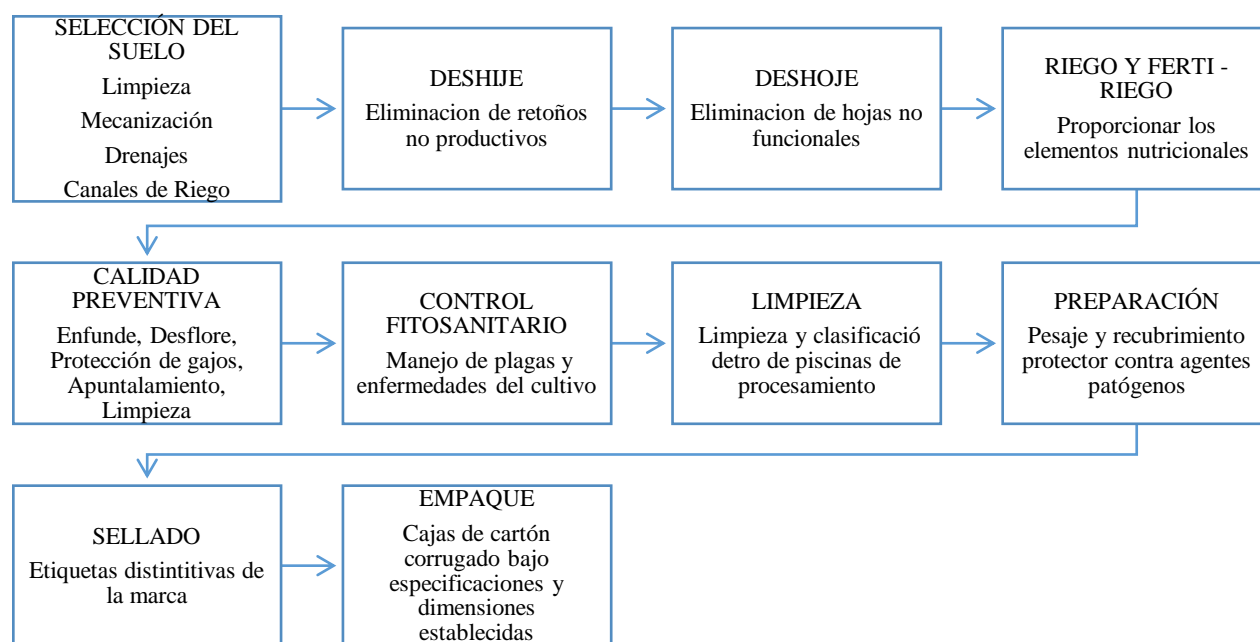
SELECCIÓN DEL SUELO
Limpieza
Mecanización
Drenajes
Canales de Riego

DESHIJE
Eliminacion de retoños no productivos

DESHOJE
Eliminacion de hojas no funcionales

RIEGO Y FERTI - RIEGO
Proporcionar los elementos nutricionales

CALIDAD PREVENTIVA
Enfunde, Desflore, Protección de gajos, Apuntalamiento, Limpieza

CONTROL FITOSANITARIO
Manejo de plagas y enfermedades del cultivo

LIMPIEZA
Limpieza y clasificació detro de piscinas de procesamiento

PREPARACIÓN
Pesaje y recubrimiento protector contra agentes patógenos

SELLADO
Etiquetas distintitivas de la marca

EMPAQUE
Cajas de cartón corrugado bajo especificaciones y dimensiones establecidas